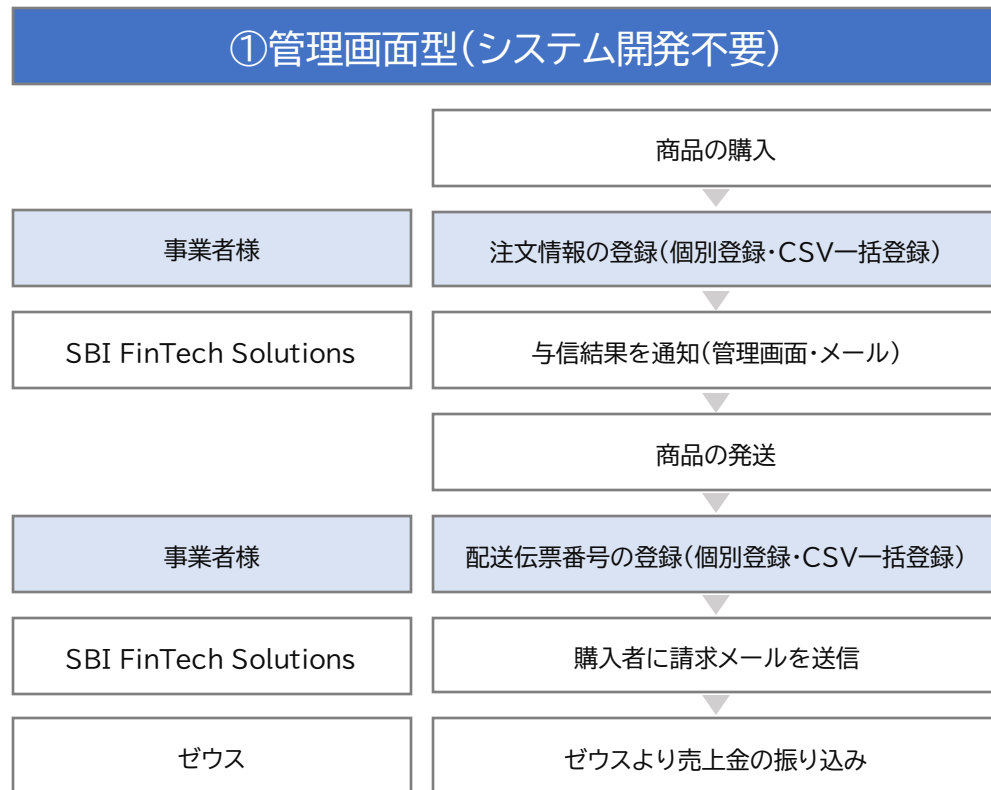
①管理画面型（システム開発不要）

商品の購入

事業者様

注文情報の登録（個別登録・CSV一括登録）

SBI FinTech Solutions

与信結果を通知（管理画面・メール）

商品の発送

事業者様

配送伝票番号の登録（個別登録・CSV一括登録）

SBI FinTech Solutions

購入者に請求メールを送信

ゼウス

ゼウスより売上金の振り込み